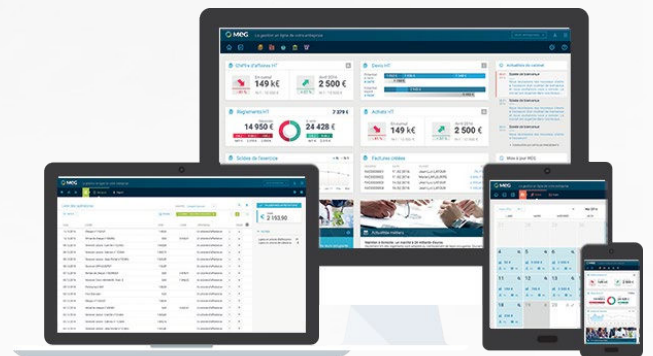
MEG La gestion en ligne de votre entreprise

Chiffre d'affaires HT

149 k€

2 500 €

Devis HT

Activités du cabinet

Règlements HT

7 279 €

14 950 €

24 428 €

Achats HT

Solde de trésorerie

Factures créées

Actualités métiers

Mise à jour MEG

MEG

Liste des opérations

2 153,90

MEG

MEG